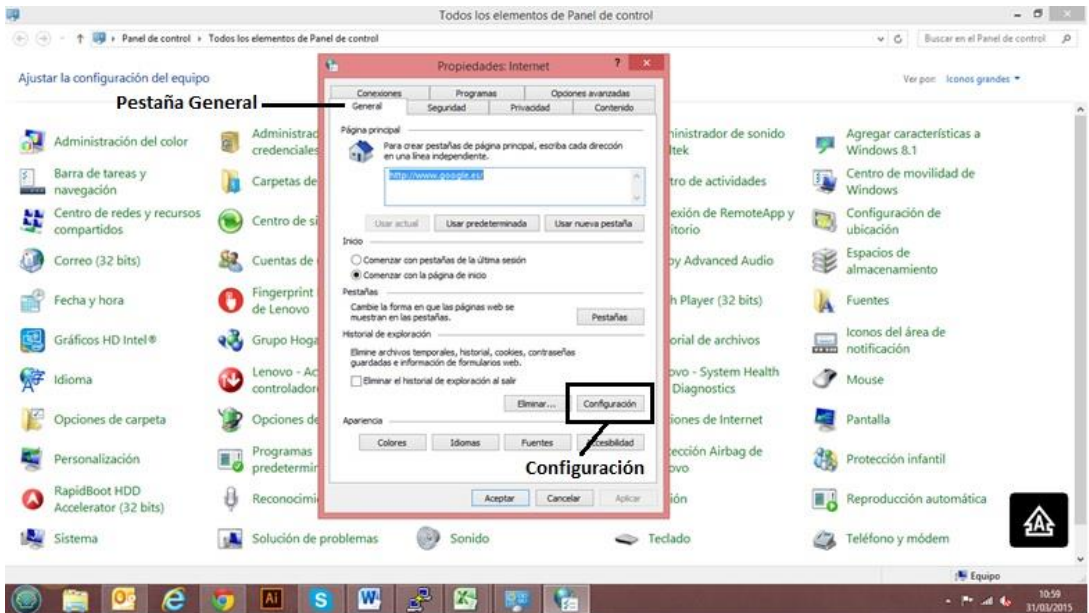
Todos los elementos de Panel de control

Panel de control › Todos los elementos de Panel de control

Buscar en el Panel de control

Ajustar la configuración del equipo

Ver por: Iconos grandes

Pestaña General

Propiedades: Internet

Conexiones | Programas | Opciones avanzadas
General | Seguridad | Privacidad | Contenido

Página principal

Para crear pestañas de página principal, escriba cada dirección en una línea independiente.

http://www.google.es/

Usar actual | Usar predeterminada | Usar nueva pestaña

Inicio

Comenzar con pestañas de la última sesión

Comenzar con la página de inicio

Pestañas

Cambie la forma en que las páginas web se muestran en las pestañas.

Pestañas

Historial de exploración

Elimine archivos temporales, historial, cookies, contraseñas guardadas e información de formularios web.

Eliminar el historial de exploración al salir

Eliminar... | Configuración

Apariencia

Colores | Idiomas | Fuentes | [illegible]cesibilidad

Configuración

Aceptar | Cancelar | Aplicar

Administración del color
Administrad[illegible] credenciales
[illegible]inistrador de sonido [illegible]ltek
Agregar características a Windows 8.1
Barra de tareas y navegación
Carpetas de
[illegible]tro de actividades
Centro de movilidad de Windows
Centro de redes y recursos compartidos
Centro de s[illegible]
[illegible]exión de RemoteApp y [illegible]itorio
Configuración de ubicación
Correo (32 bits)
Cuentas de
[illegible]y Advanced Audio
Espacios de almacenamiento
Fecha y hora
Fingerprint de Lenovo
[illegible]h Player (32 bits)
Fuentes
Gráficos HD Intel®
Grupo Hoga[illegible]
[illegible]orial de archivos
Iconos del área de notificación
Idioma
Lenovo - Ac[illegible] controlador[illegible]
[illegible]ovo - System Health Diagnostics
Mouse
Opciones de carpeta
Opciones de
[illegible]iones de Internet
Pantalla
Personalización
Programas predetermin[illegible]
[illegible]ección Airbag de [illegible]ovo
Protección infantil
RapidBoot HDD Accelerator (32 bits)
Reconocimi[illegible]
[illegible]ión
Reproducción automática
Sistema
Solución de problemas
Sonido
Teclado
Teléfono y módem

Equipo

10:59
31/03/2015